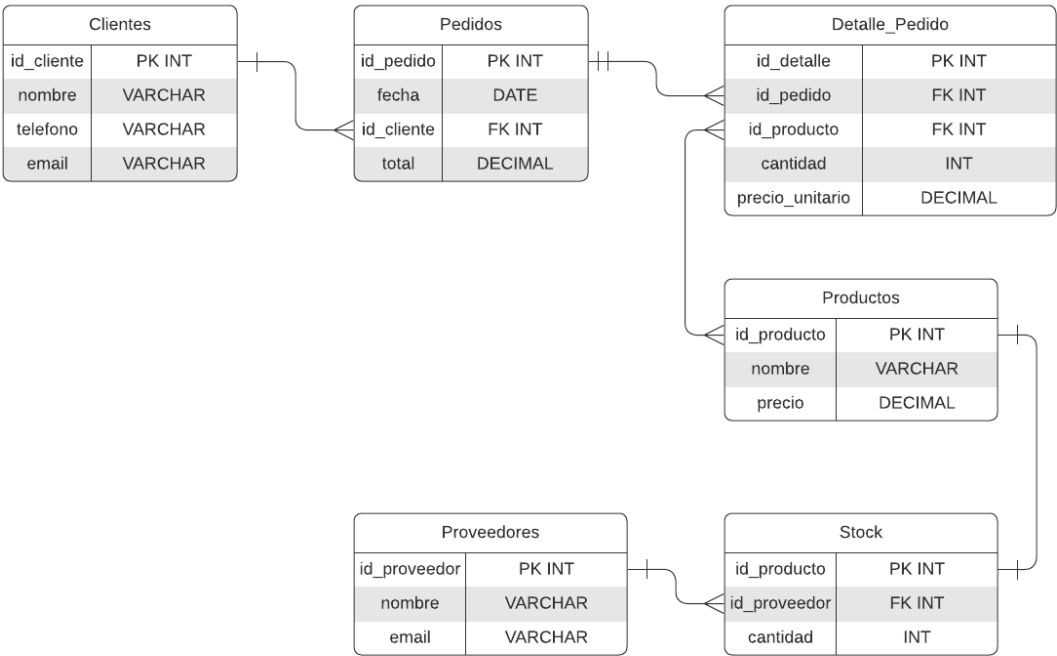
Clientes

| id_cliente | PK INT |
|---|---|
| nombre | VARCHAR |
| telefono | VARCHAR |
| email | VARCHAR |

Pedidos

| id_pedido | PK INT |
|---|---|
| fecha | DATE |
| id_cliente | FK INT |
| total | DECIMAL |

Detalle_Pedido

| id_detalle | PK INT |
|---|---|
| id_pedido | FK INT |
| id_producto | FK INT |
| cantidad | INT |
| precio_unitario | DECIMAL |

Productos

| id_producto | PK INT |
|---|---|
| nombre | VARCHAR |
| precio | DECIMAL |

Proveedores

| id_proveedor | PK INT |
|---|---|
| nombre | VARCHAR |
| email | VARCHAR |

Stock

| id_producto | PK INT |
|---|---|
| id_proveedor | FK INT |
| cantidad | INT |